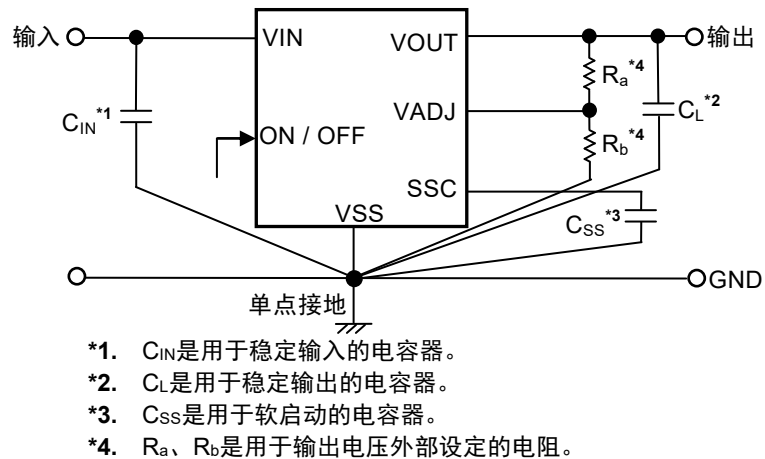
输入
VIN
VOUT
输出
$C_{IN}^{*1}$
$R_a^{*4}$
VADJ
$C_L^{*2}$
ON / OFF
$R_b^{*4}$
SSC
VSS
$C_{SS}^{*3}$
GND
单点接地

**\*1.** $C_{IN}$是用于稳定输入的电容器。
**\*2.** $C_L$是用于稳定输出的电容器。
**\*3.** $C_{SS}$是用于软启动的电容器。
**\*4.** $R_a$、$R_b$是用于输出电压外部设定的电阻。